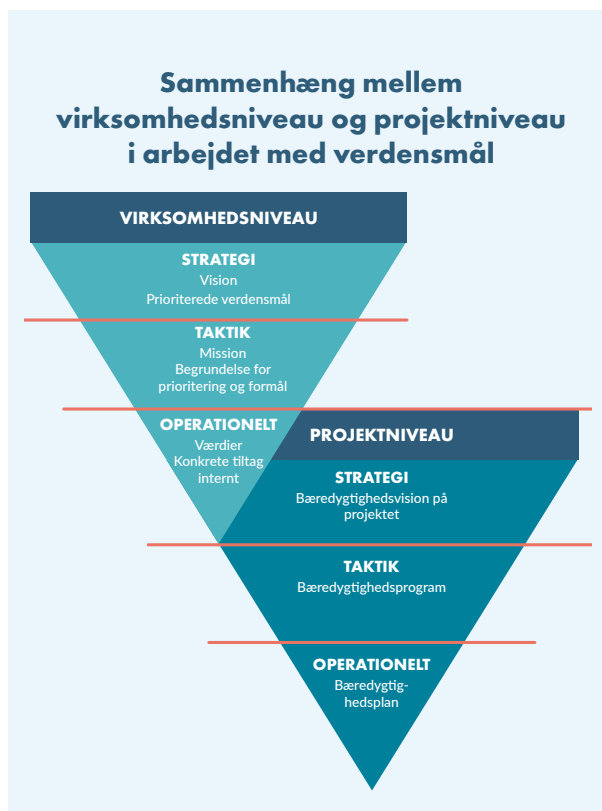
Sammenhæng mellem virksomhedsniveau og projektniveau i arbejdet med verdensmål

VIRKSOMHEDSNIVEAU

STRATEGI
Vision
Prioriterede verdensmål

TAKTIK
Mission
Begrundelse for prioritering og formål

OPERATIONELT
Værdier
Konkrete tiltag internt

PROJEKTNIVEAU

STRATEGI
Bæredygtighedsvision på projektet

TAKTIK
Bæredygtighedsprogram

OPERATIONELT
Bæredygtighedsplan